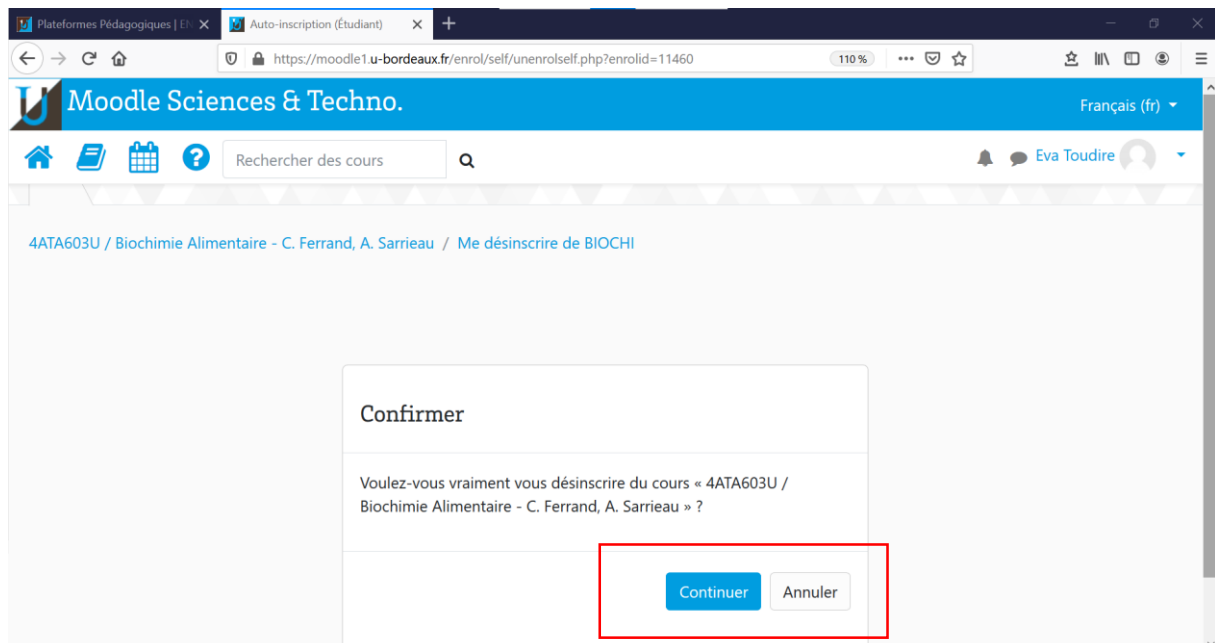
Plateformes Pédagogiques | EN
Auto-inscription (Étudiant)
https://moodle1.u-bordeaux.fr/enrol/self/unenrolself.php?enrolid=11460
110 %
Moodle Sciences & Techno.
Français (fr)
Rechercher des cours
Eva Toudire
4ATA603U / Biochimie Alimentaire - C. Ferrand, A. Sarrieau / Me désinscrire de BIOCHI

Confirmer

Voulez-vous vraiment vous désinscrire du cours « 4ATA603U / Biochimie Alimentaire - C. Ferrand, A. Sarrieau » ?

Continuer
Annuler